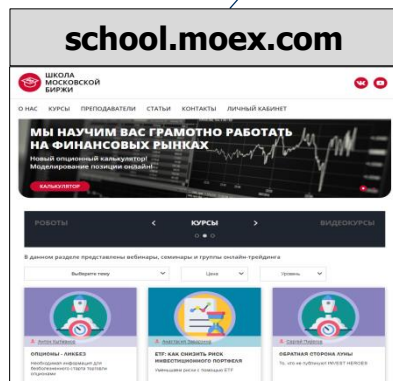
school.moex.com

ШКОЛА МОСКОВСКОЙ БИРЖИ

О НАС КУРСЫ ПРЕПОДАВАТЕЛИ СТАТЬИ КОНТАКТЫ ЛИЧНЫЙ КАБИНЕТ

МЫ НАУЧИМ ВАС ГРАМОТНО РАБОТАТЬ НА ФИНАНСОВЫХ РЫНКАХ

Новый опционный калькулятор! Моделирование позиции онлайн!

КАЛЬКУЛЯТОР

РОБОТЫ < КУРСЫ > ВИДЕОКУРСЫ

В данном разделе представлены вебинары, семинары и группы онлайн-трейдинга

Выберите тему Цена Уровень

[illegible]

ОПЦИОНЫ - ЛИКБЕЗ

Необходимая информация для безболезненного старта торговли опционами

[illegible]

ETF: КАК СНИЗИТЬ РИСК ИНВЕСТИЦИОННОГО ПОРТФЕЛЯ

Уменьшаем риски с помощью ETF

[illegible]

ОБРАТНАЯ СТОРОНА ЛУНЫ

То, что не публикуют INVEST HEROES